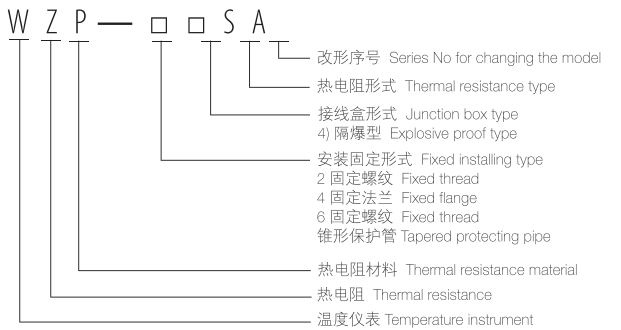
W Z P — □ □ S A

改形序号 Series No for changing the model

热电阻形式 Thermal resistance type

接线盒形式 Junction box type
4) 隔爆型 Explosive proof type

安装固定形式 Fixed installing type
2 固定螺纹 Fixed thread
4 固定法兰 Fixed flange
6 固定螺纹 Fixed thread
锥形保护管 Tapered protecting pipe

热电阻材料 Thermal resistance material

热电阻 Thermal resistance

温度仪表 Temperature instrument